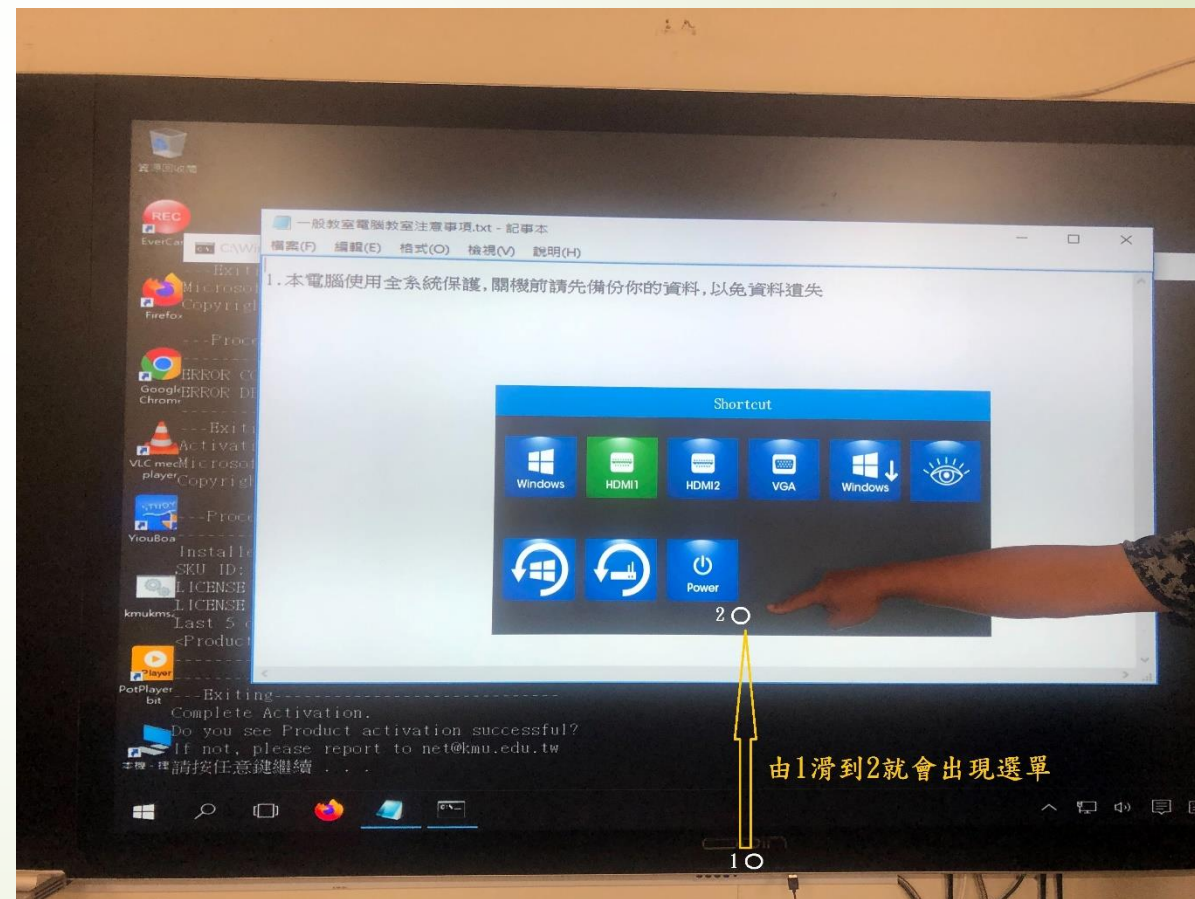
資源回收筒

REC
EverCam

Firefox

Google Chrome

VLC media player

YiouBoard

kmukms

PotPlayer bit

本機

C:\W

---Exiti
Microso
Copyrig

---Proc

ERROR C
ERROR D

---Exiti
Activat
Microso
Copyrig

---Proc

Installe
SKU ID:
LICENSE
LICENSE
Last 5
<Product

一般教室電腦教室注意事項.txt - 記事本
檔案(F) 編輯(E) 格式(O) 檢視(V) 說明(H)

1.本電腦使用全系統保護,關機前請先備份你的資料,以免資料遺失

Shortcut

Windows
HDMI1
HDMI2
VGA
Windows

Power

2

---Exiting---------------------------
Complete Activation.
Do you see Product activation successful?
If not, please report to net@kmu.edu.tw
請按任意鍵繼續 . . .

由1滑到2就會出現選單

1